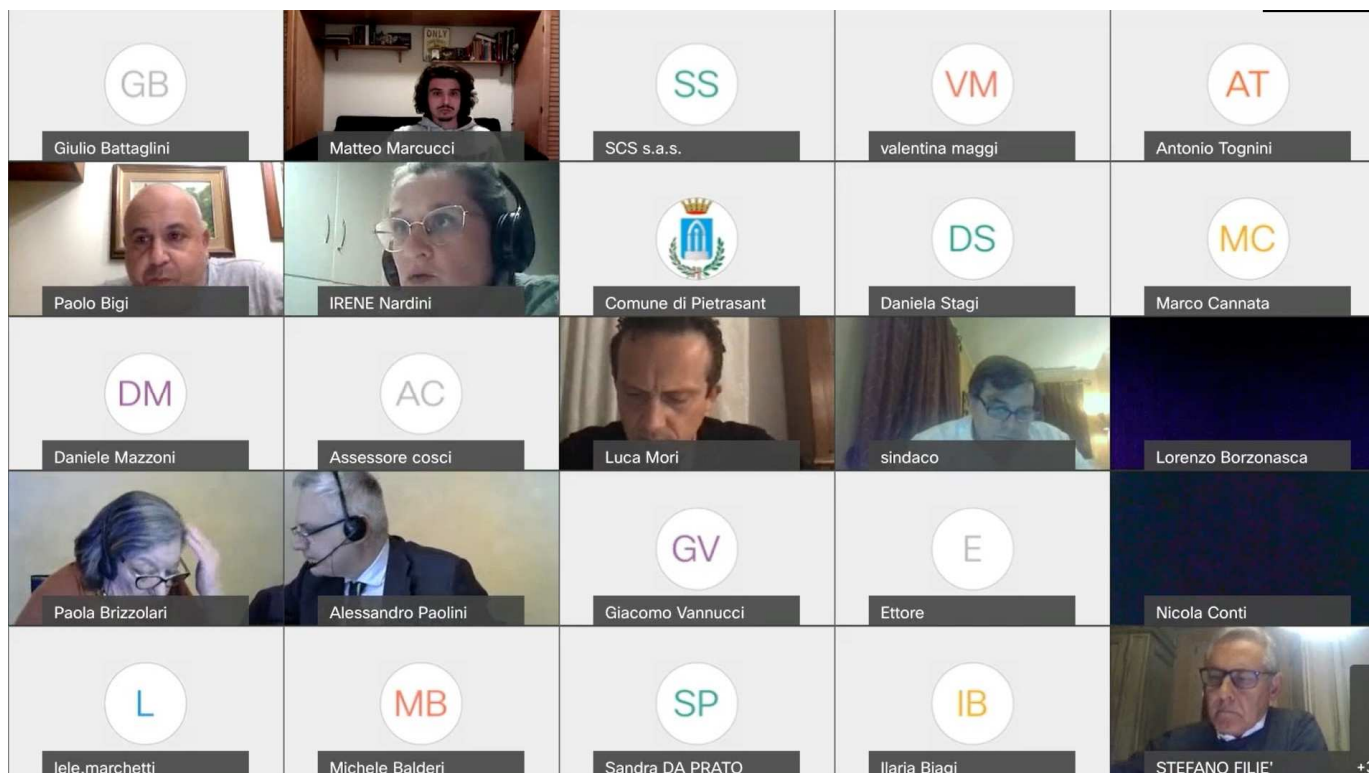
GB
Giulio Battaglini

ONLY

Matteo Marcucci

SS
SCS s.a.s.

VM
valentina maggi

AT
Antonio Tognini

Paolo Bigi

IRENE Nardini

Comune di Pietrasant

DS
Daniela Stagi

MC
Marco Cannata

DM
Daniele Mazzoni

AC
Assessore cosci

Luca Mori

sindaco

Lorenzo Borzonasca

Paola Brizzolari

Alessandro Paolini

GV
Giacomo Vannucci

E
Ettore

Nicola Conti

L
lele.marchetti

MB
Michele Balderi

SP
Sandra DA PRATO

IB
Ilaria Biagi

STEFANO FILIE'